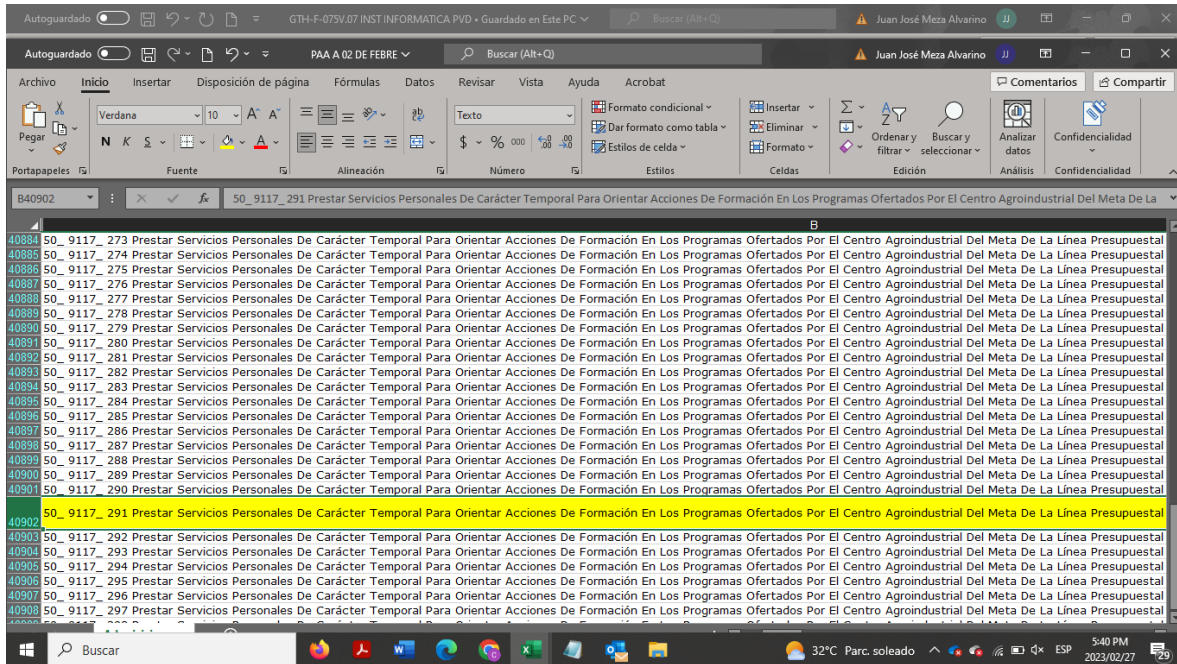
Autoguardado GTH-F-075V.07 INST INFORMATICA PVD • Guardado en Este PC Buscar (Alt+Q) Juan José Meza Alvarino JJ

Autoguardado PAA A 02 DE FEBRE Buscar (Alt+Q) Juan José Meza Alvarino JJ

Archivo Inicio Insertar Disposición de página Fórmulas Datos Revisar Vista Ayuda Acrobat Comentarios Compartir

Pegar Verdana 10 A A N K S A Texto $ % 000 Formato condicional Dar formato como tabla Estilos de celda Insertar Eliminar Formato Ordenar y filtrar Buscar y seleccionar Analizar datos Confidencialidad

Portapapeles Fuente Alineación Número Estilos Celdas Edición Análisis Confidencialidad

B40902 fx 50_ 9117_ 291 Prestar Servicios Personales De Carácter Temporal Para Orientar Acciones De Formación En Los Programas Ofertados Por El Centro Agroindustrial Del Meta De La

B

40884 50_ 9117_ 273 Prestar Servicios Personales De Carácter Temporal Para Orientar Acciones De Formación En Los Programas Ofertados Por El Centro Agroindustrial Del Meta De La Línea Presupuestal
40885 50_ 9117_ 274 Prestar Servicios Personales De Carácter Temporal Para Orientar Acciones De Formación En Los Programas Ofertados Por El Centro Agroindustrial Del Meta De La Línea Presupuestal
40886 50_ 9117_ 275 Prestar Servicios Personales De Carácter Temporal Para Orientar Acciones De Formación En Los Programas Ofertados Por El Centro Agroindustrial Del Meta De La Línea Presupuestal
40887 50_ 9117_ 276 Prestar Servicios Personales De Carácter Temporal Para Orientar Acciones De Formación En Los Programas Ofertados Por El Centro Agroindustrial Del Meta De La Línea Presupuestal
40888 50_ 9117_ 277 Prestar Servicios Personales De Carácter Temporal Para Orientar Acciones De Formación En Los Programas Ofertados Por El Centro Agroindustrial Del Meta De La Línea Presupuestal
40889 50_ 9117_ 278 Prestar Servicios Personales De Carácter Temporal Para Orientar Acciones De Formación En Los Programas Ofertados Por El Centro Agroindustrial Del Meta De La Línea Presupuestal
40890 50_ 9117_ 279 Prestar Servicios Personales De Carácter Temporal Para Orientar Acciones De Formación En Los Programas Ofertados Por El Centro Agroindustrial Del Meta De La Línea Presupuestal
40891 50_ 9117_ 280 Prestar Servicios Personales De Carácter Temporal Para Orientar Acciones De Formación En Los Programas Ofertados Por El Centro Agroindustrial Del Meta De La Línea Presupuestal
40892 50_ 9117_ 281 Prestar Servicios Personales De Carácter Temporal Para Orientar Acciones De Formación En Los Programas Ofertados Por El Centro Agroindustrial Del Meta De La Línea Presupuestal
40893 50_ 9117_ 282 Prestar Servicios Personales De Carácter Temporal Para Orientar Acciones De Formación En Los Programas Ofertados Por El Centro Agroindustrial Del Meta De La Línea Presupuestal
40894 50_ 9117_ 283 Prestar Servicios Personales De Carácter Temporal Para Orientar Acciones De Formación En Los Programas Ofertados Por El Centro Agroindustrial Del Meta De La Línea Presupuestal
40895 50_ 9117_ 284 Prestar Servicios Personales De Carácter Temporal Para Orientar Acciones De Formación En Los Programas Ofertados Por El Centro Agroindustrial Del Meta De La Línea Presupuestal
40896 50_ 9117_ 285 Prestar Servicios Personales De Carácter Temporal Para Orientar Acciones De Formación En Los Programas Ofertados Por El Centro Agroindustrial Del Meta De La Línea Presupuestal
40897 50_ 9117_ 286 Prestar Servicios Personales De Carácter Temporal Para Orientar Acciones De Formación En Los Programas Ofertados Por El Centro Agroindustrial Del Meta De La Línea Presupuestal
40898 50_ 9117_ 287 Prestar Servicios Personales De Carácter Temporal Para Orientar Acciones De Formación En Los Programas Ofertados Por El Centro Agroindustrial Del Meta De La Línea Presupuestal
40899 50_ 9117_ 288 Prestar Servicios Personales De Carácter Temporal Para Orientar Acciones De Formación En Los Programas Ofertados Por El Centro Agroindustrial Del Meta De La Línea Presupuestal
40900 50_ 9117_ 289 Prestar Servicios Personales De Carácter Temporal Para Orientar Acciones De Formación En Los Programas Ofertados Por El Centro Agroindustrial Del Meta De La Línea Presupuestal
40901 50_ 9117_ 290 Prestar Servicios Personales De Carácter Temporal Para Orientar Acciones De Formación En Los Programas Ofertados Por El Centro Agroindustrial Del Meta De La Línea Presupuestal
40902 50_ 9117_ 291 Prestar Servicios Personales De Carácter Temporal Para Orientar Acciones De Formación En Los Programas Ofertados Por El Centro Agroindustrial Del Meta De La Línea Presupuestal
40903 50_ 9117_ 292 Prestar Servicios Personales De Carácter Temporal Para Orientar Acciones De Formación En Los Programas Ofertados Por El Centro Agroindustrial Del Meta De La Línea Presupuestal
40904 50_ 9117_ 293 Prestar Servicios Personales De Carácter Temporal Para Orientar Acciones De Formación En Los Programas Ofertados Por El Centro Agroindustrial Del Meta De La Línea Presupuestal
40905 50_ 9117_ 294 Prestar Servicios Personales De Carácter Temporal Para Orientar Acciones De Formación En Los Programas Ofertados Por El Centro Agroindustrial Del Meta De La Línea Presupuestal
40906 50_ 9117_ 295 Prestar Servicios Personales De Carácter Temporal Para Orientar Acciones De Formación En Los Programas Ofertados Por El Centro Agroindustrial Del Meta De La Línea Presupuestal
40907 50_ 9117_ 296 Prestar Servicios Personales De Carácter Temporal Para Orientar Acciones De Formación En Los Programas Ofertados Por El Centro Agroindustrial Del Meta De La Línea Presupuestal
40908 50_ 9117_ 297 Prestar Servicios Personales De Carácter Temporal Para Orientar Acciones De Formación En Los Programas Ofertados Por El Centro Agroindustrial Del Meta De La Línea Presupuestal

Buscar 32°C Parc. soleado ESP 5:40 PM 2023/02/27 29